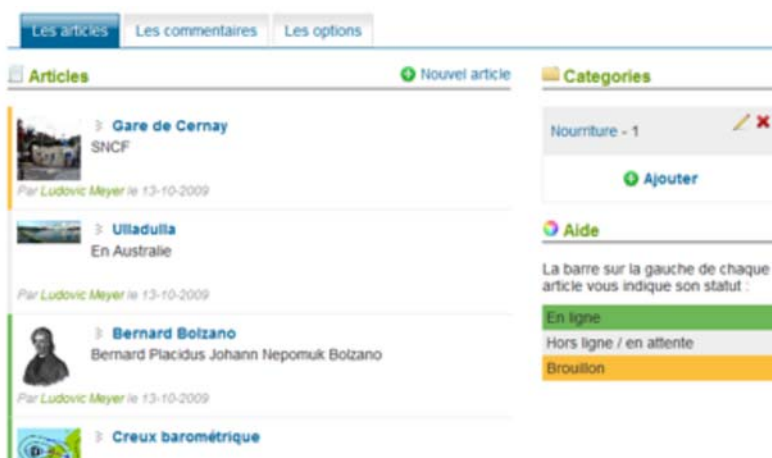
Les articles
Les commentaires
Les options

Articles
Nouvel article

Gare de Cernay
SNCF
Par Ludovic Meyer le 13-10-2009

Ulladulla
En Australie
Par Ludovic Meyer le 13-10-2009

Bernard Bolzano
Bernard Placidus Johann Nepomuk Bolzano
Par Ludovic Meyer le 13-10-2009

Creux barométrique

Categories
Nourriture - 1
Ajouter

Aide
La barre sur la gauche de chaque article vous indique son statut :

En ligne
Hors ligne / en attente
Brouillon